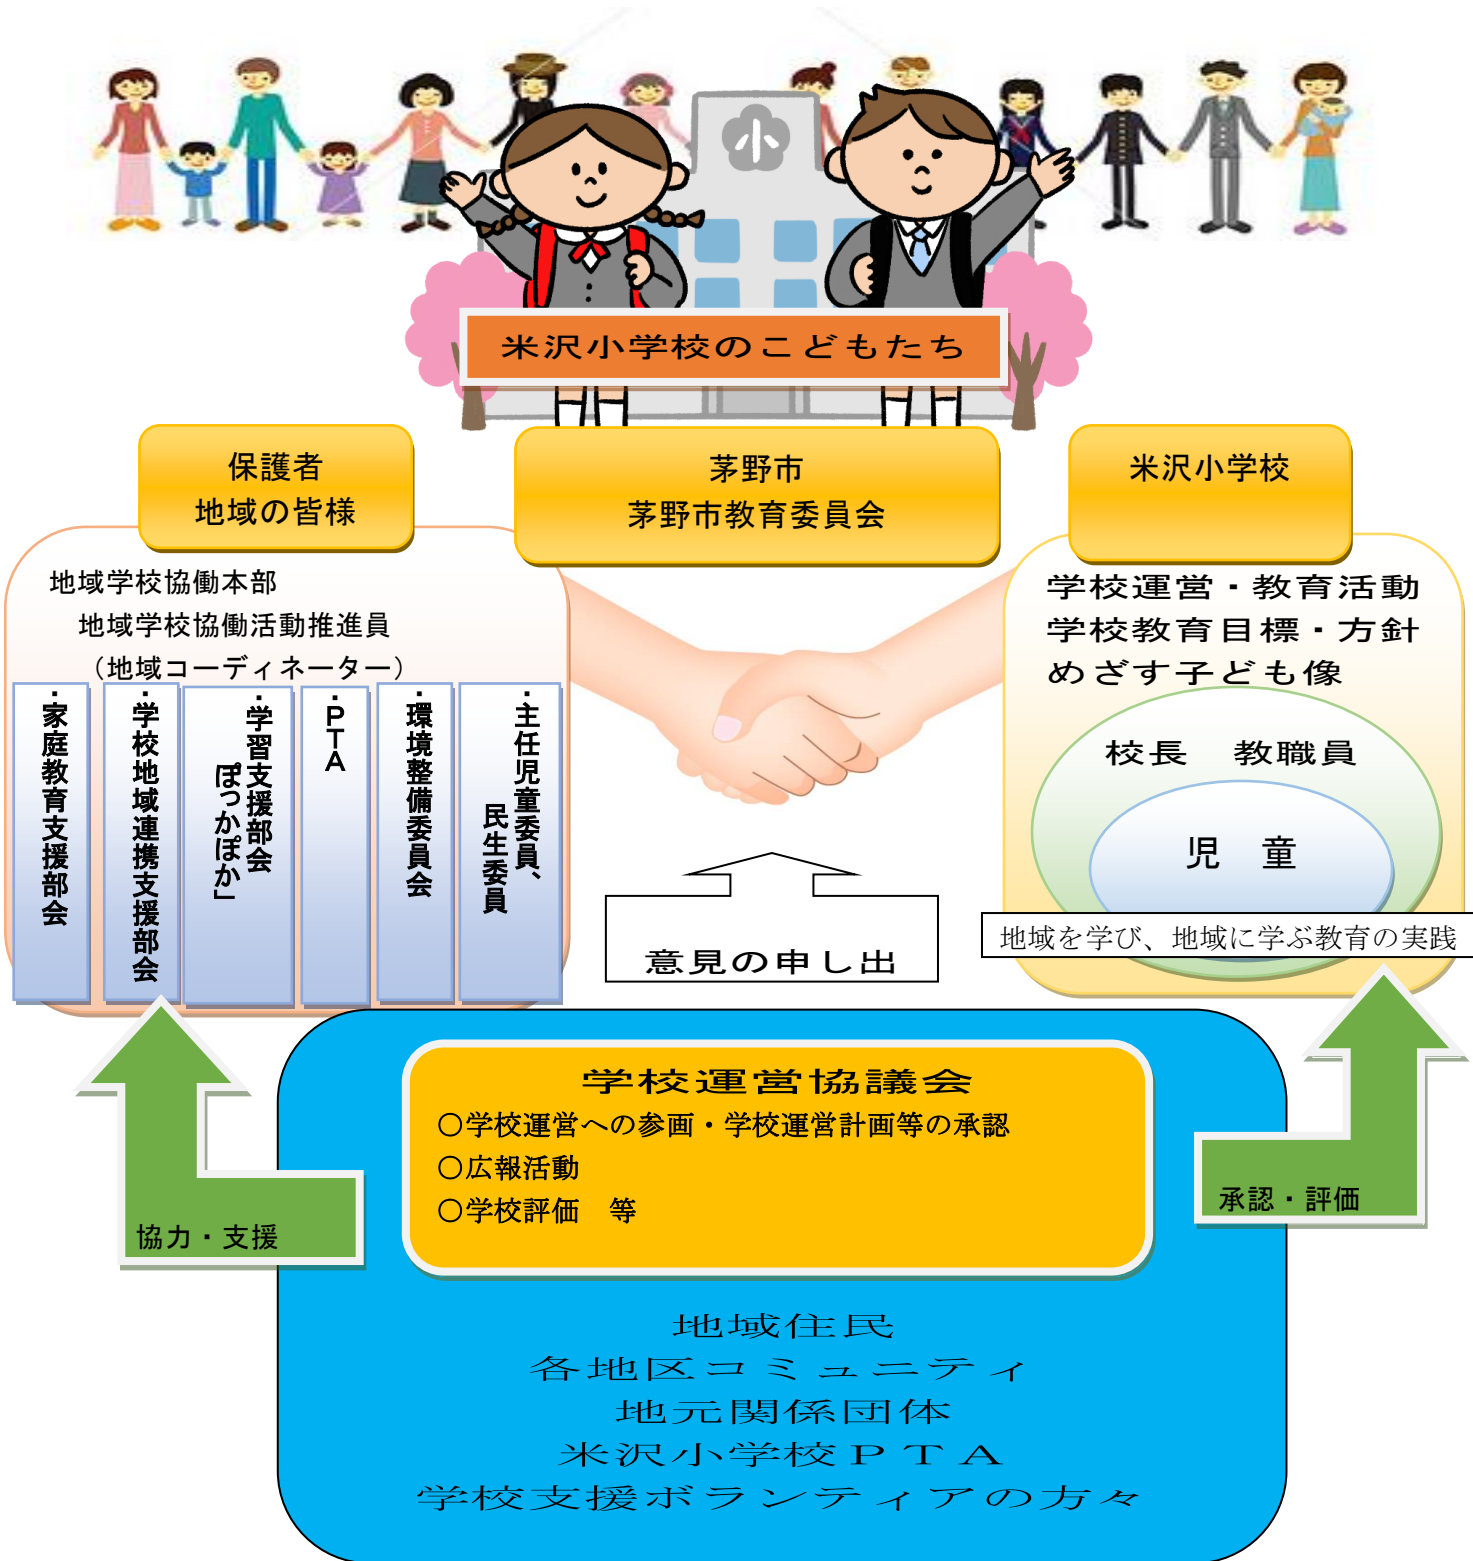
小

米沢小学校のこどもたち

保護者
地域の皆様

茅野市
茅野市教育委員会

米沢小学校

地域学校協働本部
地域学校協働活動推進員
（地域コーディネーター）

・家庭教育支援部会

・学校地域連携支援部会

・学習支援部会「ぽっかぽか」

・PTA

・環境整備委員会

・主任児童委員、民生委員

学校運営・教育活動
学校教育目標・方針
めざす子ども像

校長　教職員

児　童

地域を学び、地域に学ぶ教育の実践

意見の申し出

学校運営協議会
○学校運営への参画・学校運営計画等の承認
○広報活動
○学校評価　等

協力・支援

承認・評価

地域住民
各地区コミュニティ
地元関係団体
米沢小学校ＰＴＡ
学校支援ボランティアの方々